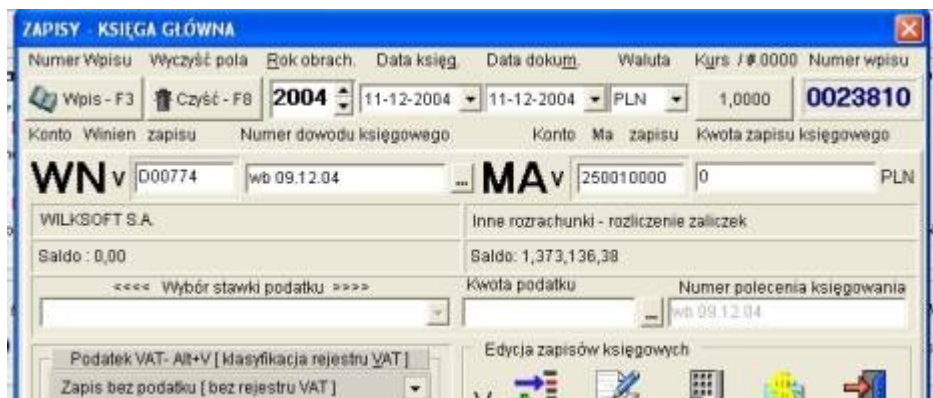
ZAPISY - KSIĘGA GŁÓWNA

Numer Wpisu Wyczyść pola Rok obrach. Data księg. Data dokum. Waluta Kurs / #.0000 Numer wpisu

Wpis - F3 Czyść - F8 2004 11-12-2004 11-12-2004 PLN 1,0000 0023810

Konto Winien zapisu Numer dowodu księgowego Konto Ma zapisu Kwota zapisu księgowego

WN v D00774 wb 09.12.04 ... MA v 250010000 0 PLN

WILKSOFT S.A. Inne rozrachunki - rozliczenie zaliczek

Saldo : 0,00 Saldo: 1,373,136,38

<<<< Wybór stawki podatku >>>> Kwota podatku Numer polecenia księgowania

wb 09.12.04

Podatek VAT- Alt+V [ klasyfikacja rejestru VAT ] Edycja zapisów księgowych

Zapis bez podatku [ bez rejestru VAT ]